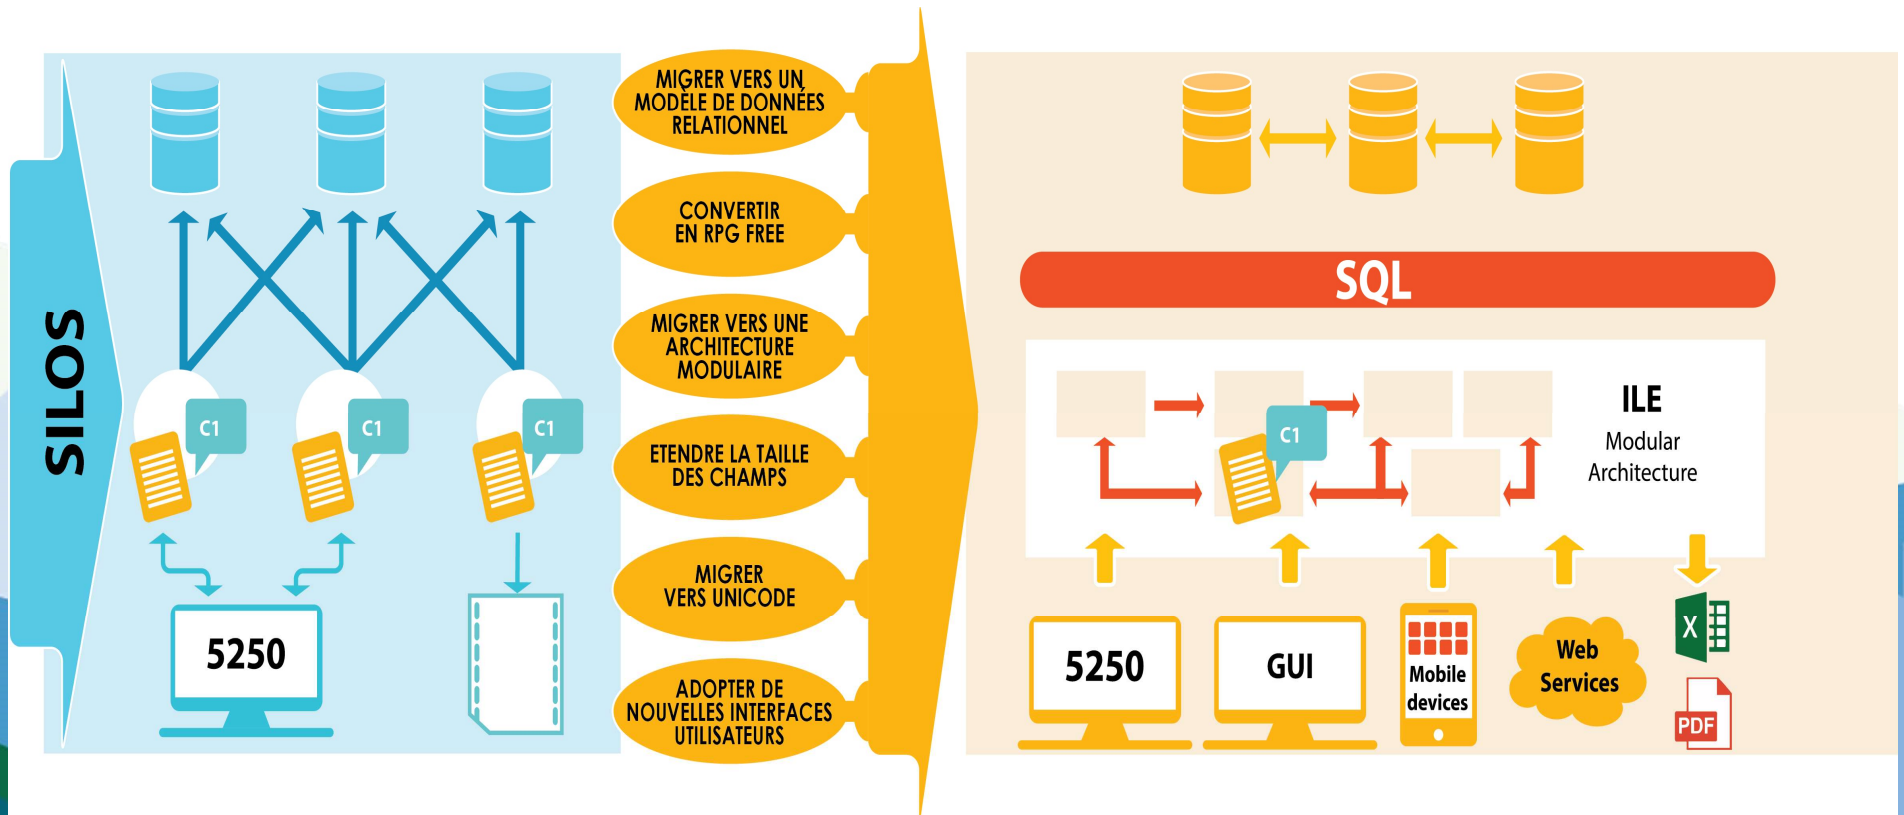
SILOS

C1

C1

C1

5250

MIGRER VERS UN MODÈLE DE DONNÉES RELATIONNEL

CONVERTIR EN RPG FREE

MIGRER VERS UNE ARCHITECTURE MODULAIRE

ETENDRE LA TAILLE DES CHAMPS

MIGRER VERS UNICODE

ADOPTER DE NOUVELLES INTERFACES UTILISATEURS

SQL

C1

ILE
Modular
Architecture

5250

GUI

Mobile devices

Web Services

X

PDF